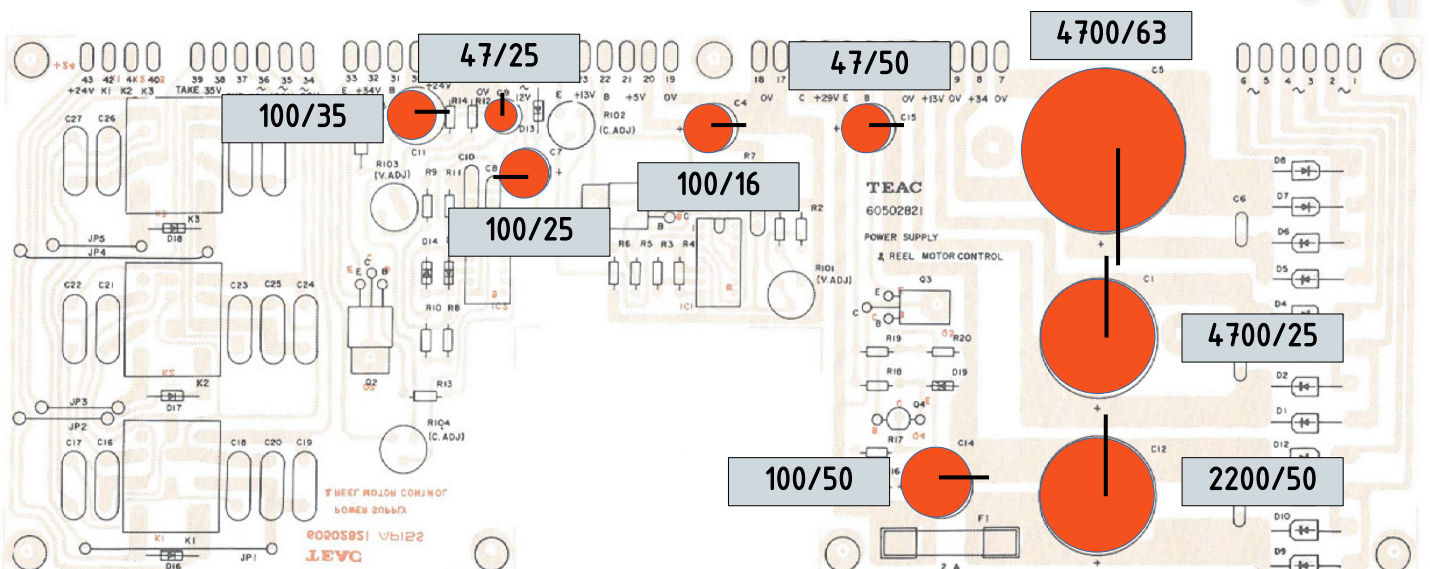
4700/63
47/25
47/50
100/35
100/16
100/25
4700/25
100/50
2200/50

+5v
43 42 41 40
+24V K1 K2 K3
39 38 37 36 35 34
TAKE 35V
33 32 31
E +34V
+24V
R14 R12 C9
OV 12V
E +13V
23 22 21 20 19
B +5V OV
C4
18 17
OV
C +29V E
B OV +13V OV +34 OV
9 8 7
C5
6 5 4 3 2 1
C27 C26
C11
D13
R102
(C.ADJ)
C7
R7
C15
R103
(V.ADJ)
C10
R9 R11
C8
TEAC
60502821
POWER SUPPLY
& REEL MOTOR CONTROL
D8
D7
C6
D6
D5
D4
K3
D18
JP5
JP4
D14
R6 R5 R3 R4
R2
IC1
R101
(V.ADJ)
C22 C21
C23 C25 C24
R10 R8
IC2
Q3
Q2
R19 R20
R18 D19
C1
D2
D1
D12
K2
D17
JP3
JP2
R13
R104
(C.ADJ)
Q4
R17
C14
C12
C17 C16
C18 C20 C19
R16
K1 K1
D16
JP1
F1
2 A
D10
D9